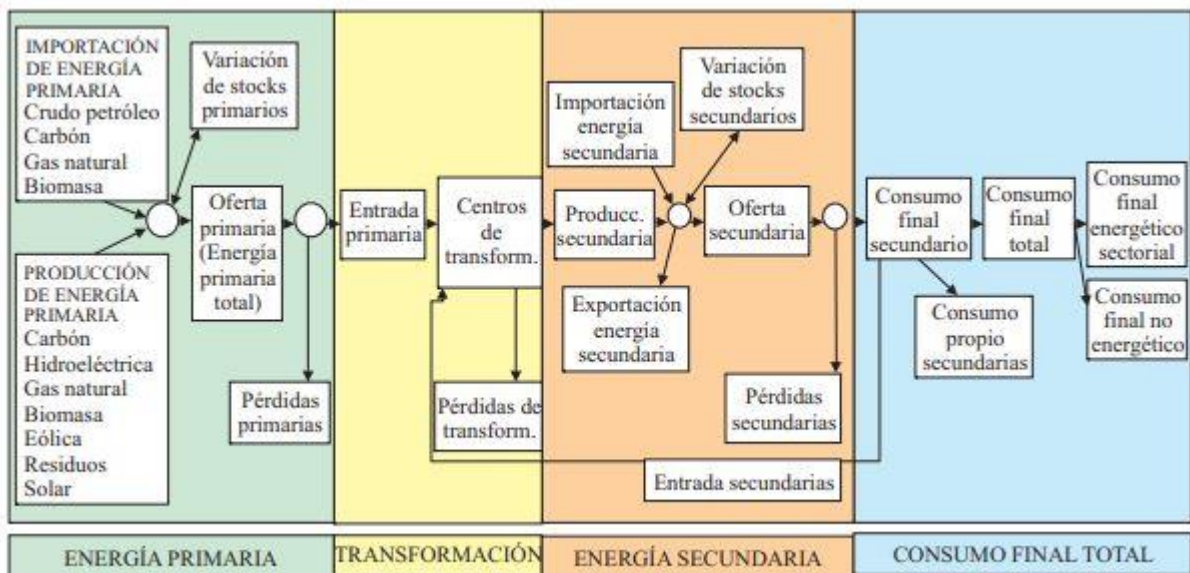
IMPORTACIÓN DE ENERGÍA PRIMARIA
Crudo petróleo
Carbón
Gas natural
Biomasa

Variación de stocks primarios

Oferta primaria (Energía primaria total)

PRODUCCIÓN DE ENERGÍA PRIMARIA
Carbón
Hidroeléctrica
Gas natural
Biomasa
Eólica
Residuos
Solar

Pérdidas primarias

Entrada primaria

Centros de transform.

Pérdidas de transform.

Importación energía secundaria

Variación de stocks secundarios

Producc. secundaria

Oferta secundaria

Exportación energía secundaria

Pérdidas secundarias

Entrada secundarias

Consumo final secundario

Consumo final total

Consumo final energético sectorial

Consumo final no energético

Consumo propio secundarias

ENERGÍA PRIMARIA | TRANSFORMACIÓN | ENERGÍA SECUNDARIA | CONSUMO FINAL TOTAL